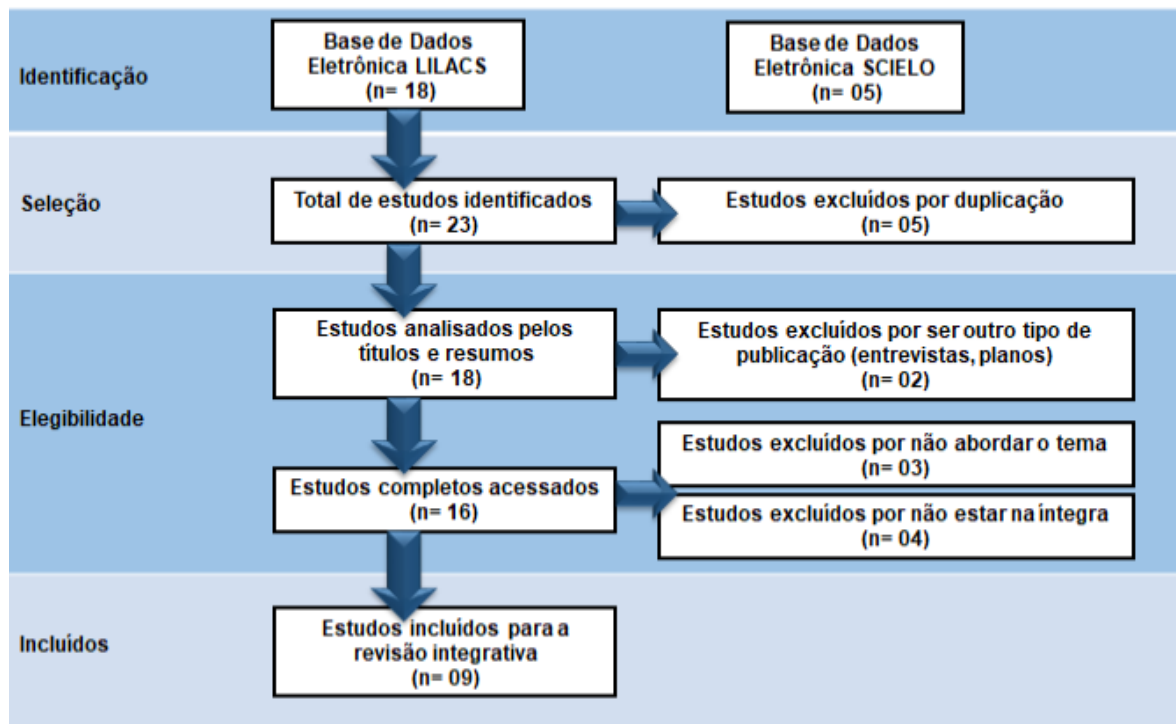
Identificação

Base de Dados Eletrônica LILACS (n= 18)

Base de Dados Eletrônica SCIELO (n= 05)

Seleção

Total de estudos identificados (n= 23)

Estudos excluídos por duplicação (n= 05)

Elegibilidade

Estudos analisados pelos títulos e resumos (n= 18)

Estudos excluídos por ser outro tipo de publicação (entrevistas, planos) (n= 02)

Estudos excluídos por não abordar o tema (n= 03)

Estudos completos acessados (n= 16)

Estudos excluídos por não estar na íntegra (n= 04)

Incluídos

Estudos incluídos para a revisão integrativa (n= 09)